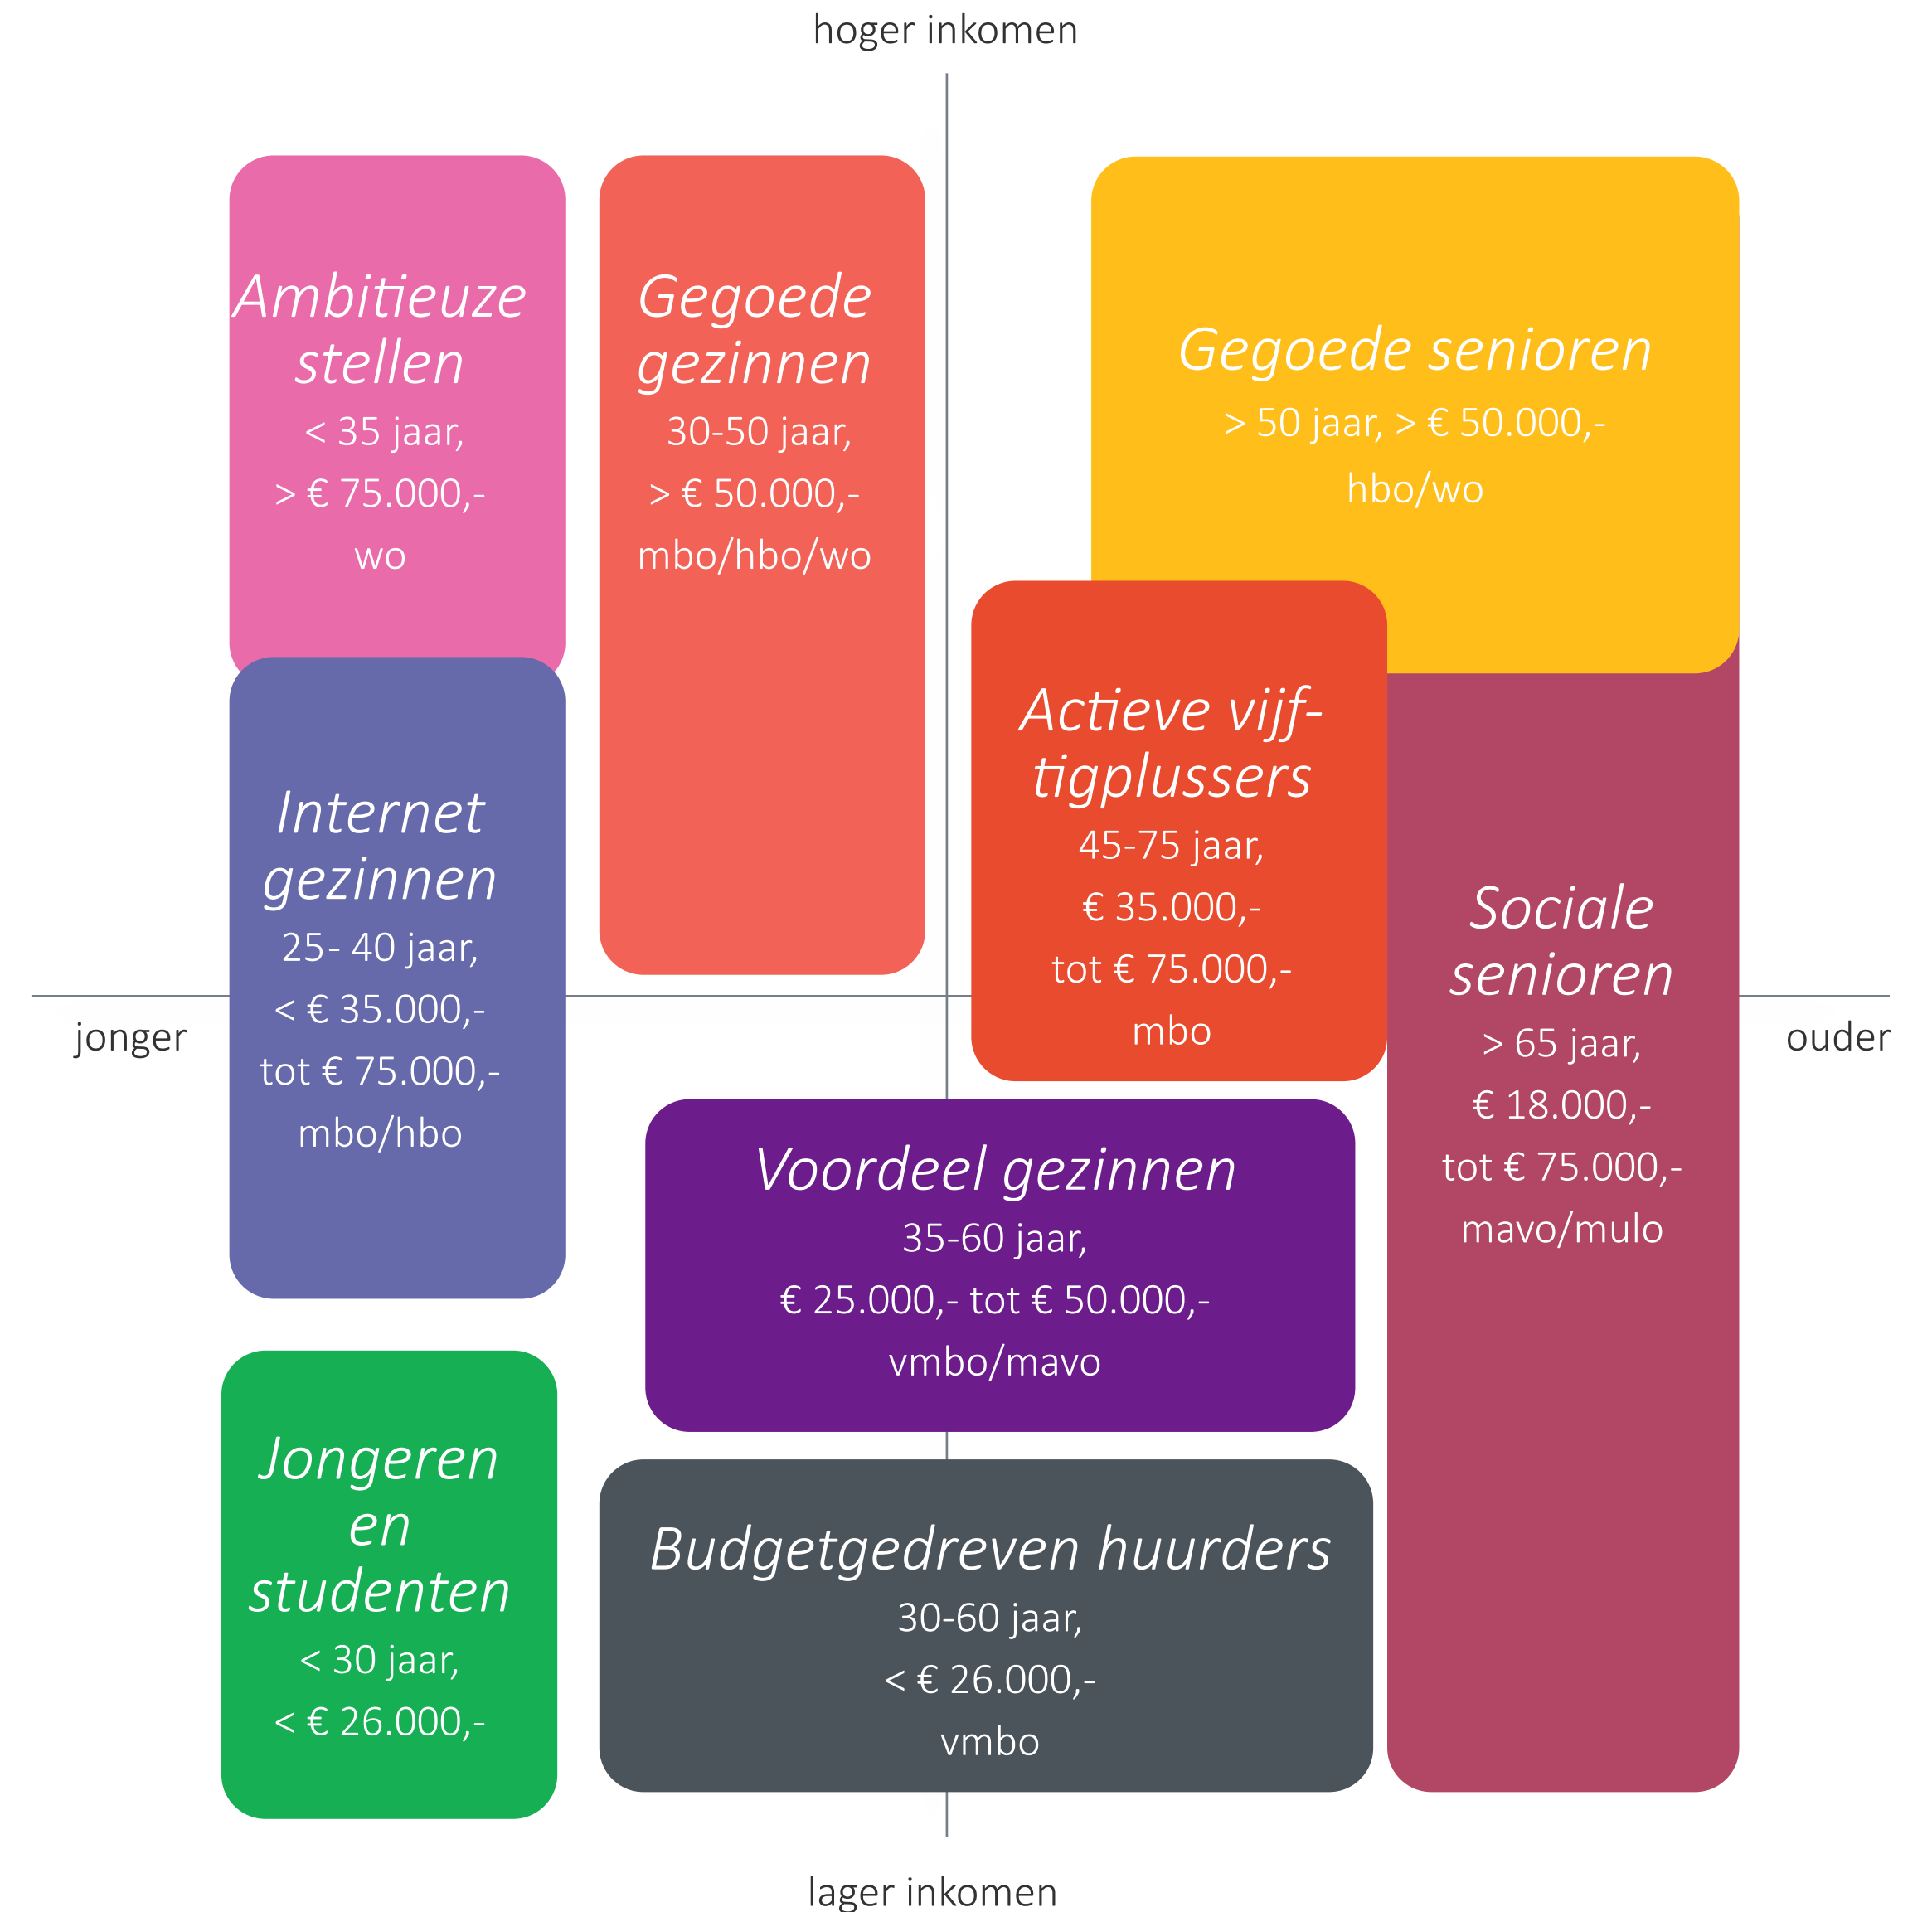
hoger inkomen

Ambitieuze stellen
< 35 jaar,
> € 75.000,-
wo

Gegoede gezinnen
30-50 jaar,
> € 50.000,-
mbo/hbo/wo

Gegoede senioren
> 50 jaar, > € 50.000,-
hbo/wo

Internet gezinnen
25- 40 jaar,
< € 35.000,-
tot € 75.000,-
mbo/hbo

Actieve vijftigplussers
45-75 jaar,
€ 35.000,-
tot € 75.000,-
mbo

Sociale senioren
> 65 jaar,
€ 18.000,-
tot € 75.000,-
mavo/mulo

jonger

ouder

Voordeel gezinnen
35-60 jaar,
€ 25.000,- tot € 50.000,-
vmbo/mavo

Jongeren en studenten
< 30 jaar,
< € 26.000,-

Budgetgedreven huurders
30-60 jaar,
< € 26.000,-
vmbo

lager inkomen